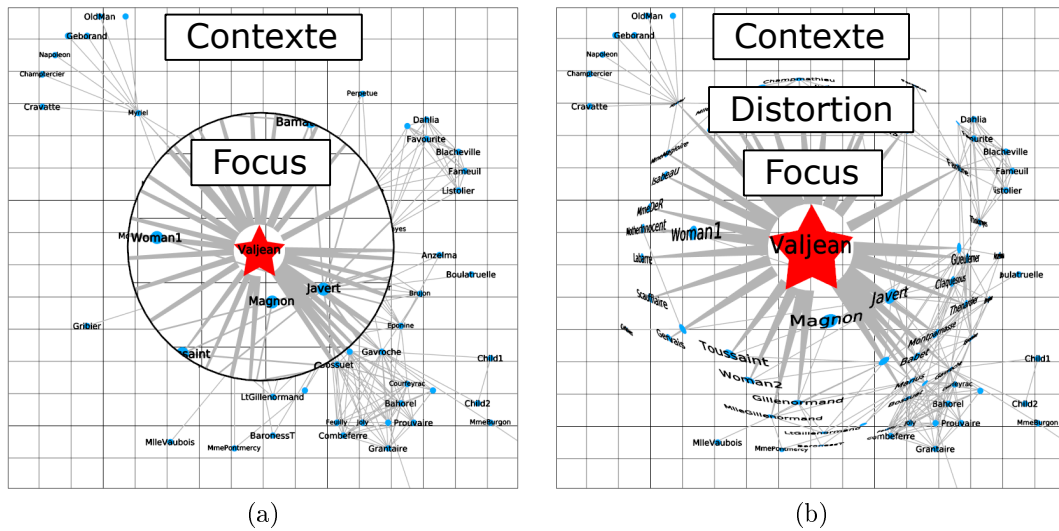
OldMan
Geborand
Napoleon
Champtercier
Cravatte
Myriel
Contexte
Perpetue
Bamat
Dahlia
Favourite
Blacheville
Fameuil
Listolier
Focus
Woman1
Valjean
Anzelma
Boulatruelle
Magnon
Javert
Brujon
Gribier
Eponine
Saint
Gavroche
Child1
Bossuet
Courfeyrac
LtGillenormand
Bahorel
Child2
MmeBurgon
Feuilly
Joly
Prouvaire
BaronessT
Combeferre
MlleVaubois
MmePontmercy
Grantaire
(a)

OldMan
Geborand
Napoleon
Champtercier
Cravatte
Contexte
Distortion
Dahlia
Favourite
Blacheville
Fameuil
Listolier
Isabeau
Focus
Woman1
Valjean
Gueulemer
Boulatruelle
Labarre
Claquesous
Javert
Thenardier
Scaufflaire
Montparnasse
Magnon
Gervais
Toussaint
Babet
Child1
Woman2
Gillenormand
MlleGillenormand
Bahorel
Child2
MmeBurgon
Combeferre
Prouvaire
MlleVaubois
MmePontmercy
Grantaire
(b)